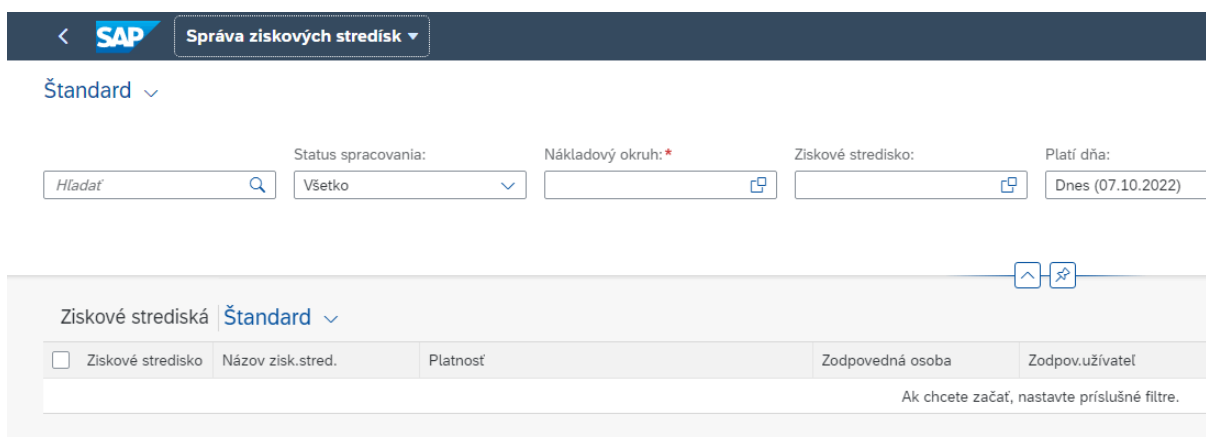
SAP Správa ziskových stredísk

Štandard

Hľadať

Status spracovania:
Všetko

Nákladový okruh:*

Ziskové stredisko:

Platí dňa:
Dnes (07.10.2022)

Ziskové strediská Štandard

| Ziskové stredisko | Názov zisk.stred. | Platnosť | Zodpovedná osoba | Zodpov.užívateľ |
|---|---|---|---|---|

Ak chcete začať, nastavte príslušné filtre.